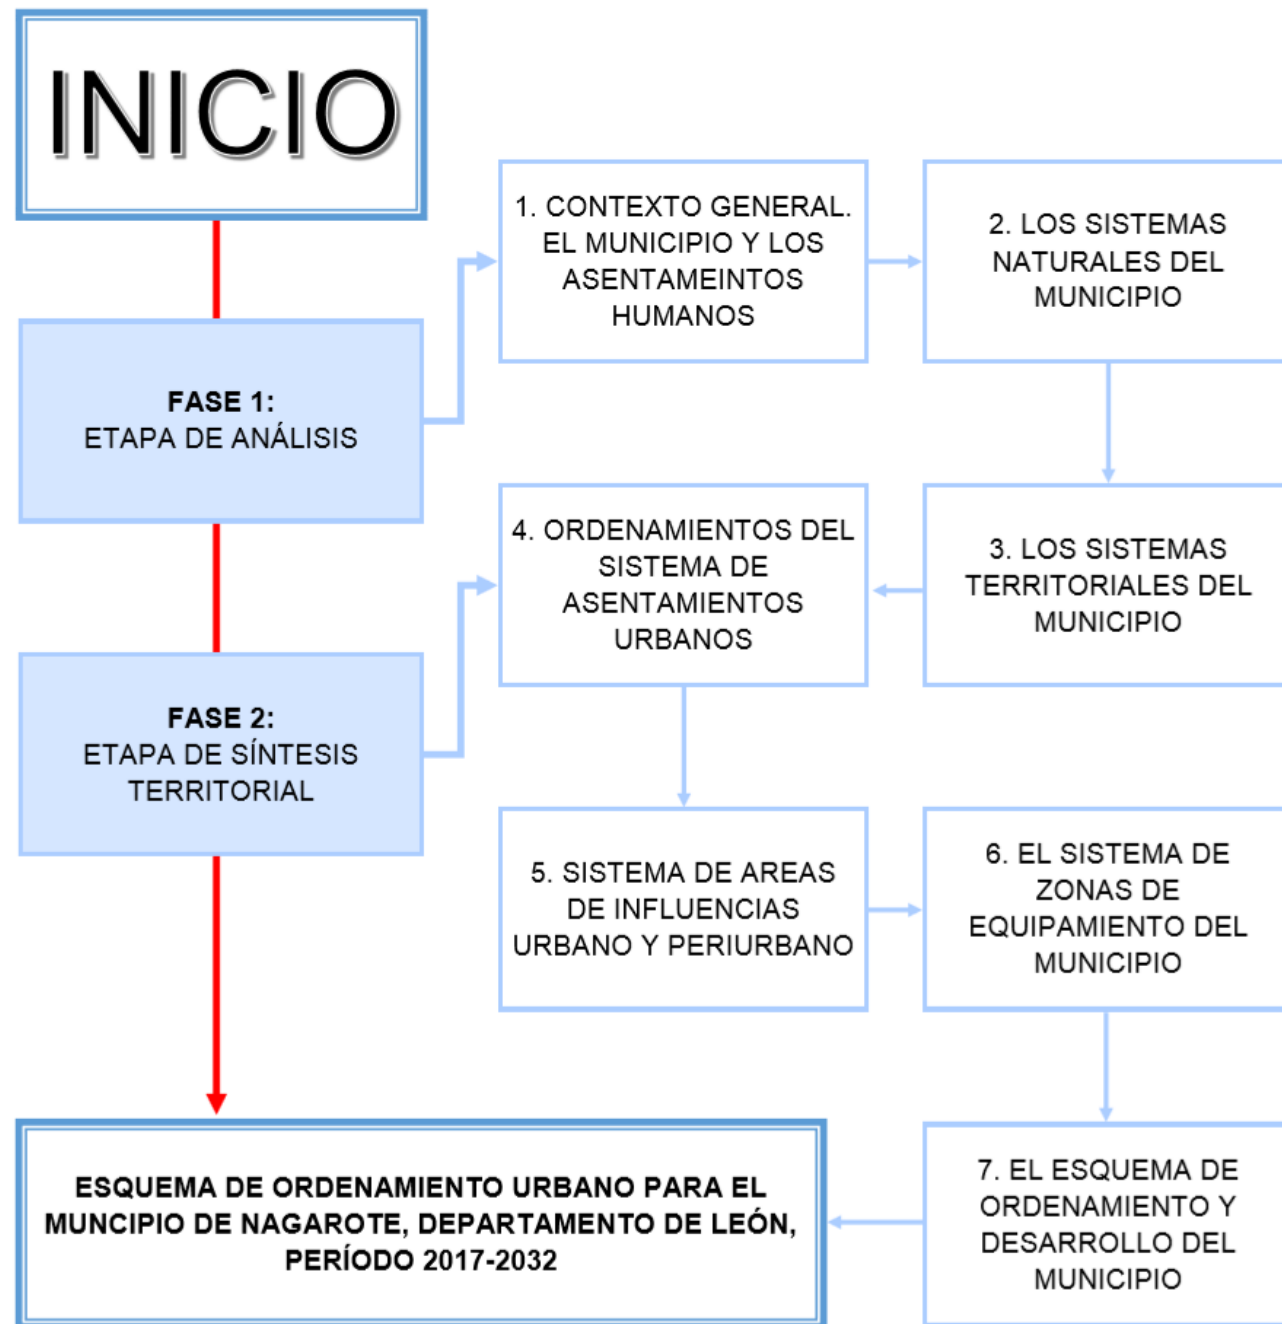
INICIO

FASE 1:
ETAPA DE ANÁLISIS

1. CONTEXTO GENERAL. EL MUNICIPIO Y LOS ASENTAMEINTOS HUMANOS

2. LOS SISTEMAS NATURALES DEL MUNICIPIO

3. LOS SISTEMAS TERRITORIALES DEL MUNICIPIO

4. ORDENAMIENTOS DEL SISTEMA DE ASENTAMIENTOS URBANOS

FASE 2:
ETAPA DE SÍNTESIS TERRITORIAL

5. SISTEMA DE AREAS DE INFLUENCIAS URBANO Y PERIURBANO

6. EL SISTEMA DE ZONAS DE EQUIPAMIENTO DEL MUNICIPIO

7. EL ESQUEMA DE ORDENAMIENTO Y DESARROLLO DEL MUNICIPIO

ESQUEMA DE ORDENAMIENTO URBANO PARA EL MUNCIPIO DE NAGAROTE, DEPARTAMENTO DE LEÓN, PERÍODO 2017-2032